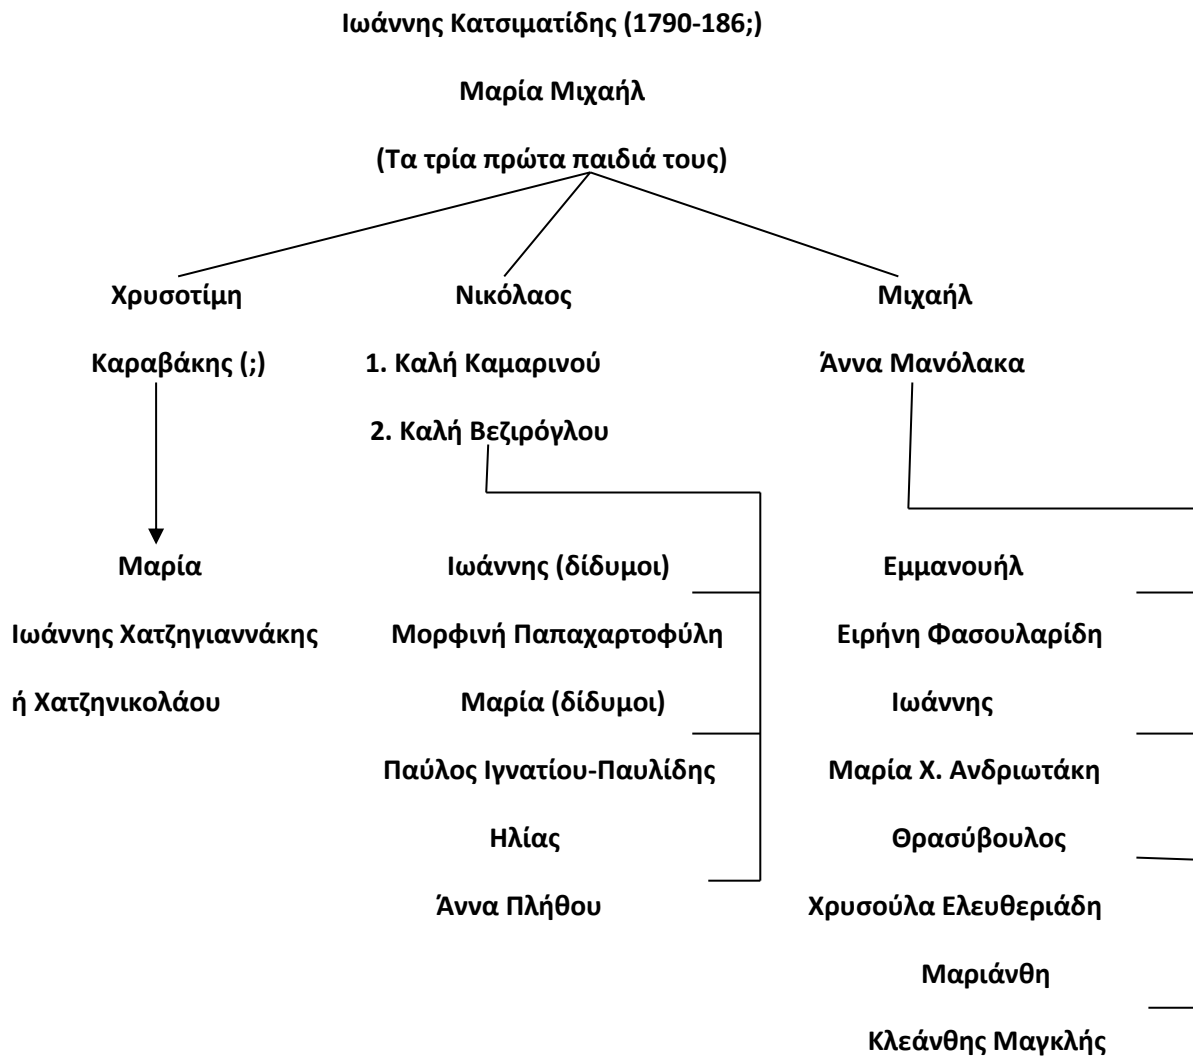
Ιωάννης Κατσιματίδης (1790-186;)

Μαρία Μιχαήλ

(Τα τρία πρώτα παιδιά τους)

Χρυσοτίμη

Καραβάκης (;)

Μαρία

Ιωάννης Χατζηγιαννάκης

ή Χατζηνικολάου

Νικόλαος

1. Καλή Καμαρινού

2. Καλή Βεζιρόγλου

Ιωάννης (δίδυμοι)

Μορφινή Παπαχαρτοφύλη

Μαρία (δίδυμοι)

Παύλος Ιγνατίου-Παυλίδης

Ηλίας

Άννα Πλήθου

Μιχαήλ

Άννα Μανόλακα

Εμμανουήλ

Ειρήνη Φασουλαρίδη

Ιωάννης

Μαρία Χ. Ανδριωτάκη

Θρασύβουλος

Χρυσούλα Ελευθεριάδη

Μαριάνθη

Κλεάνθης Μαγκλής